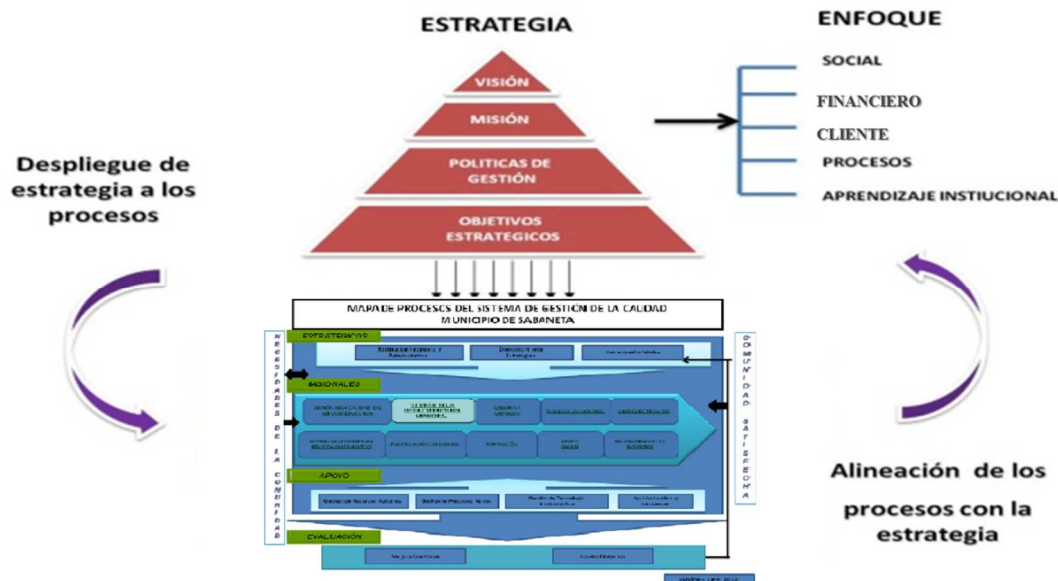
ESTRATEGIA

VISIÓN

MISIÓN

POLITICAS DE GESTIÓN

OBJETIVOS ESTRATEGICOS

ENFOQUE

SOCIAL

FINANCIERO

CLIENTE

PROCESOS

APRENDIZAJE INSTIUCIONAL

Despliegue de estrategia a los procesos

Alineación de los procesos con la estrategia

MAPA DE PROCESOS DEL SISTEMA DE GESTIÓN DE LA CALIDAD
MUNICIPIO DE SABANETA

ESTRATEGICOS

MISIONALES

APOYO

EVALUACIÓN

NECESIDADES DE LA COMUNIDAD

COMUNIDAD SATISFECHA

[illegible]